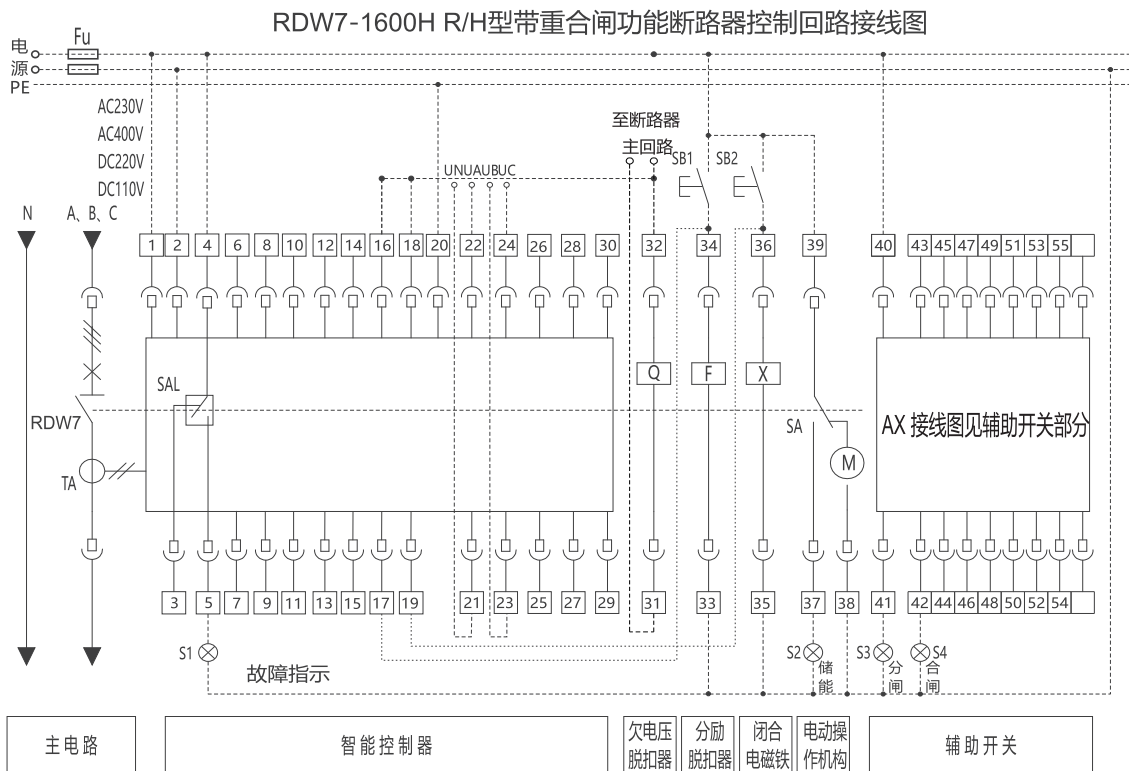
RDW7-1600H R/H型带重合闸功能断路器控制回路接线图

电
源
PE
Fu

AC230V
AC400V
DC220V
DC110V

至断路器
主回路

UNUAUBUC

SB1
SB2

N
A、B、C

1 2 4 6 8 10 12 14 16 18 20 22 24 26 28 30 32 34 36 39 40 43 45 47 49 51 53 55

SAL
RDW7
TA

Q
F
X
SA
M

AX 接线图见辅助开关部分

3 5 7 9 11 13 15 17 19 21 23 25 27 29 31 33 35 37 38 41 42 44 46 48 50 52 54

S1
故障指示
S2
储能
S3
分闸
S4
合闸

| 主电路 | 智能控制器 | 欠电压脱扣器 | 分励脱扣器 | 闭合电磁铁 | 电动操作机构 | 辅助开关 |